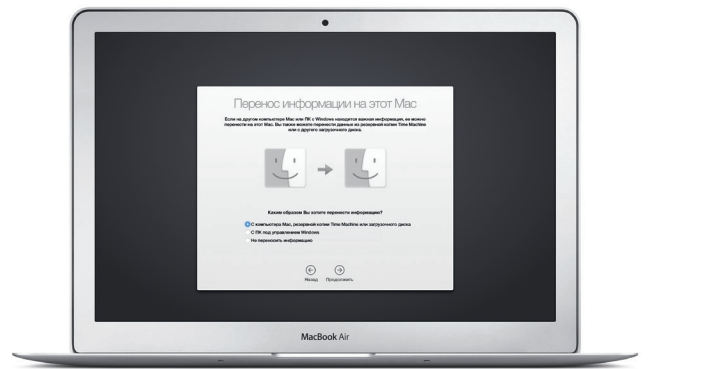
Перенос информации на этот Mac

Если на другом компьютере Mac или ПК с Windows находится важная информация, ее можно перенести на этот Mac. Вы также можете перенести данные из резервной копии Time Machine или с другого загрузочного диска.

Каким образом Вы хотите перенести информацию?

С компьютера Mac, резервной копии Time Machine или загрузочного диска
С ПК под управлением Windows
Не переносить информацию

Назад Продолжить

MacBook Air